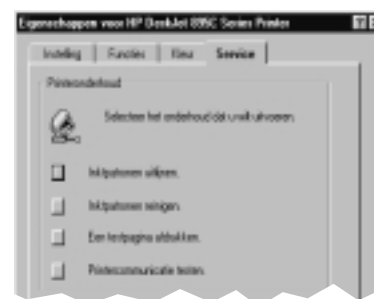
Eigenschappen voor HP DeskJet 895C Series Printer

Instelling | Functies | Kleur | Service

Printeronderhoud

Selecteer het onderhoud dat u wilt uitvoeren.

Inktpatronen uitlijnen.

Inktpatronen reinigen.

Een testpagina afdrukken.

Printercommunicatie testen.